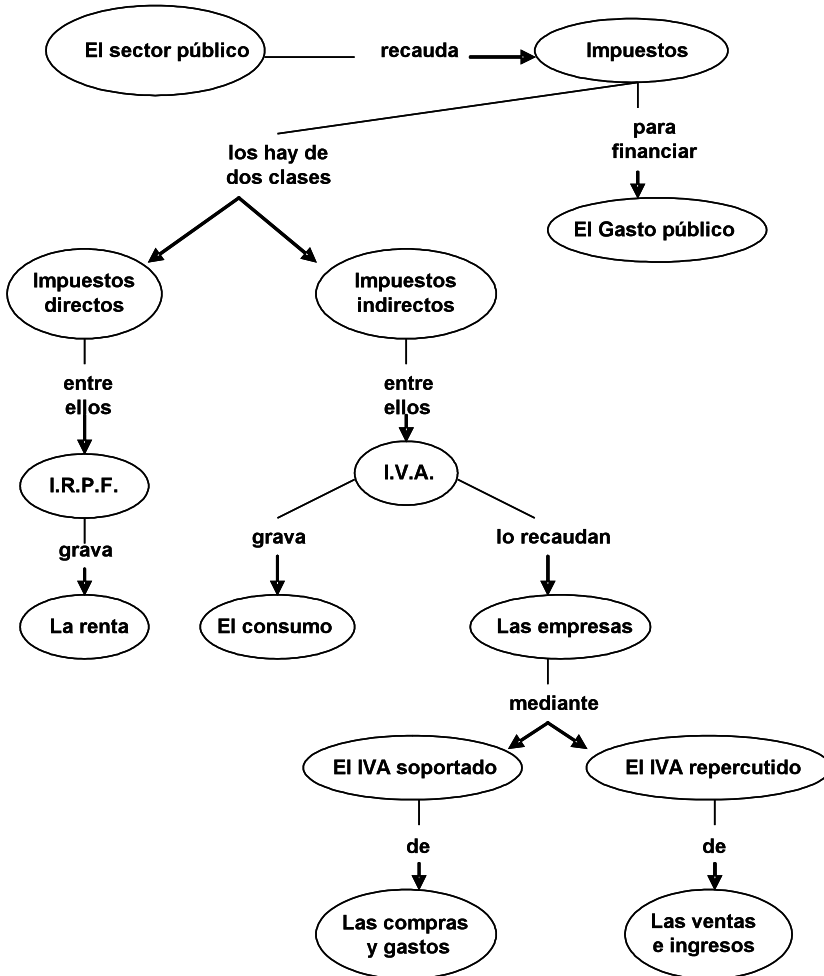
El sector público

recauda

Impuestos

para financiar

El Gasto público

los hay de dos clases

Impuestos directos

entre ellos

I.R.P.F.

grava

La renta

Impuestos indirectos

entre ellos

I.V.A.

grava

El consumo

lo recaudan

Las empresas

mediante

El IVA soportado

de

Las compras y gastos

El IVA repercutido

de

Las ventas e ingresos